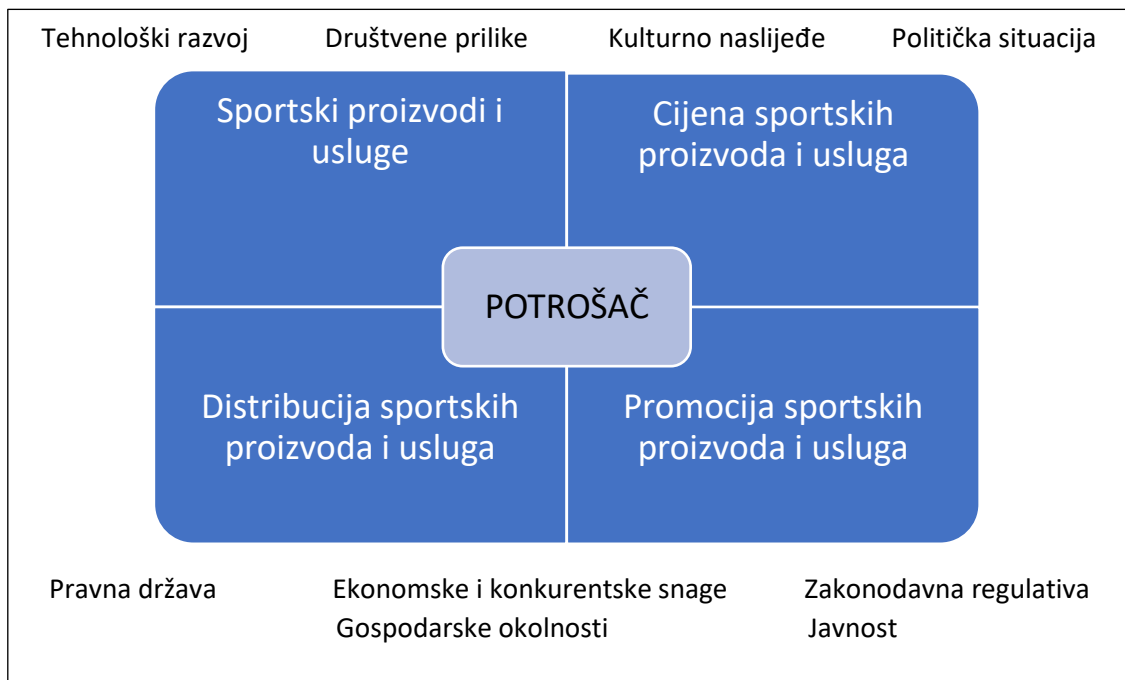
Tehnološki razvoj Društvene prilike Kulturno naslijeđe Politička situacija

Sportski proizvodi i usluge

Cijena sportskih proizvoda i usluga

POTROŠAČ

Distribucija sportskih proizvoda i usluga

Promocija sportskih proizvoda i usluga

Pravna država Ekonomske i konkurentske snage Zakonodavna regulativa

Gospodarske okolnosti Javnost